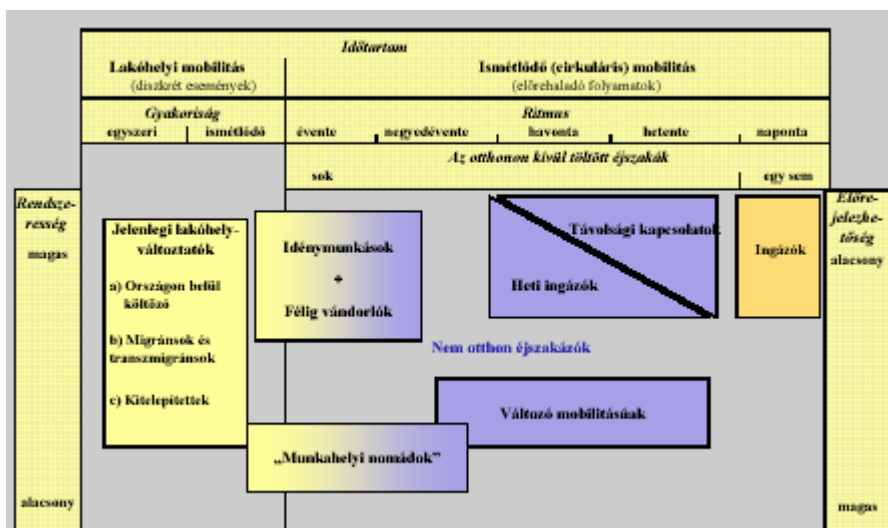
Időtartam

Lakóhelyi mobilitás
(diszkrét események)

Ismétlődő (cirkuláris) mobilitás
(előrehaladó folyamatok)

Gyakoriság
egyszeri | ismétlődő

Ritmus
évente | negyedévente | havonta | hetente | naponta

Az otthonon kívül töltött éjszakák
sok | egy sem

Rendszeresség
magas

alacsony

Jelenlegi lakóhely-változtatók

a) Országon belül költöző

b) Migránsok és transzmigránsok

c) Kitelepítettek

Idénymunkások
+
Félig vándorlók

Távolsági kapcsolatok

Heti ingázók

Ingázók

Nem otthon éjszakázók

Változó mobilitásúak

„Munkahelyi nomádok"

Előrejelezhetőség
alacsony

magas